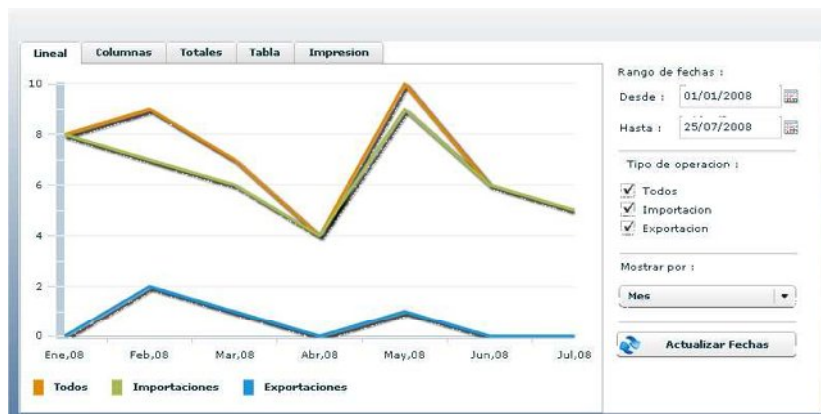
Lineal Columnas Totales Tabla Impresion

10
8
6
4
2
0

Ene,08 Feb,08 Mar,08 Abr,08 May,08 Jun,08 Jul,08

Todos Importaciones Exportaciones

Rango de fechas :
Desde : 01/01/2008
Hasta : 25/07/2008

Tipo de operacion :
Todos
Importacion
Exportacion

Mostrar por :
Mes

Actualizar Fechas